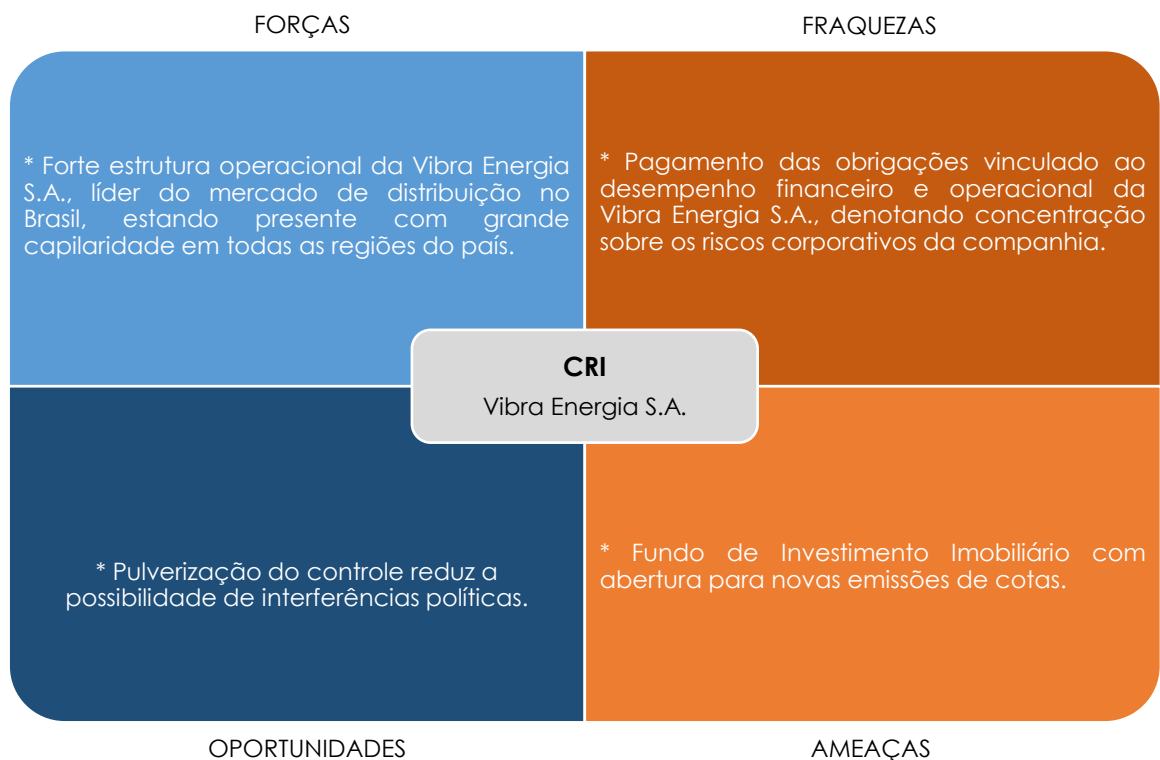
FORÇAS

FRAQUEZAS

* Forte estrutura operacional da Vibra Energia S.A., líder do mercado de distribuição no Brasil, estando presente com grande capilaridade em todas as regiões do país.

* Pagamento das obrigações vinculado ao desempenho financeiro e operacional da Vibra Energia S.A., denotando concentração sobre os riscos corporativos da companhia.

CRI

Vibra Energia S.A.

* Pulverização do controle reduz a possibilidade de interferências políticas.

* Fundo de Investimento Imobiliário com abertura para novas emissões de cotas.

OPORTUNIDADES

AMEAÇAS